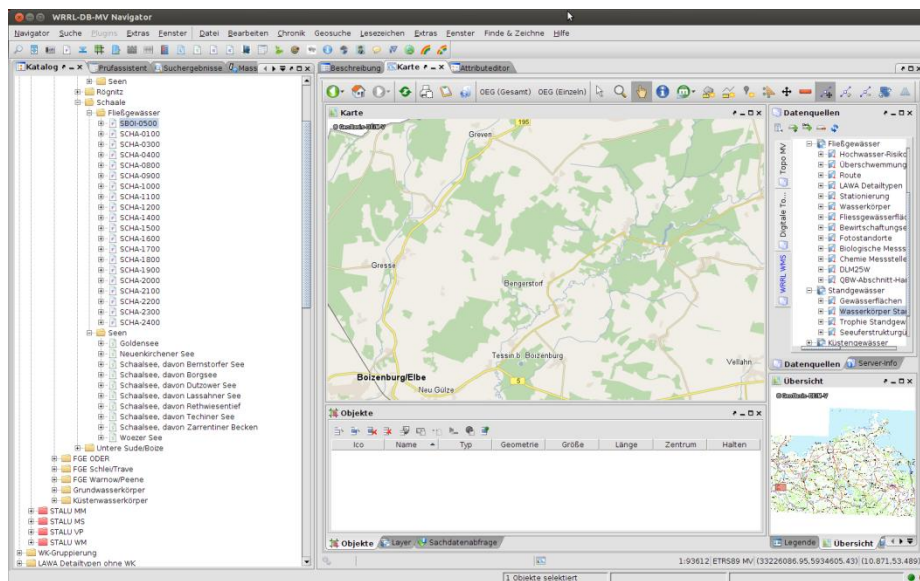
WRRL-DB-MV Navigator

Navigator Suche Plugins Extras Fenster Datei Bearbeiten Chronik Geosuche Lesezeichen Extras Fenster Finde & Zeichne Hilfe

Katalog Prüfassistent Suchergebnisse Mass Beschreibung Karte Attributeditor

Seen
Rögnitz
Schaale
Fließgewässer
SBOI-0500
SCHA-0100
SCHA-0300
SCHA-0400
SCHA-0800
SCHA-0900
SCHA-1000
SCHA-1100
SCHA-1200
SCHA-1400
SCHA-1500
SCHA-1600
SCHA-1700
SCHA-1800
SCHA-1900
SCHA-2000
SCHA-2100
SCHA-2200
SCHA-2300
SCHA-2400
Seen
Goldensee
Neuenkirchener See
Schaalsee, davon Bernstorfer See
Schaalsee, davon Borgsee
Schaalsee, davon Dutzower See
Schaalsee, davon Lassahner See
Schaalsee, davon Rethwiesentief
Schaalsee, davon Techiner See
Schaalsee, davon Zarrentiner Becken
Woezer See
Untere Sude/Boize
FGE ODER
FGE Schlei/Trave
FGE Warnow/Peene
Grundwasserkörper
Küstenwasserkörper
STALU MM
STALU MS
STALU VP
STALU WM
WK-Gruppierung
LAWA Detailtypen ohne WK

OEG (Gesamt) OEG (Einzeln)

Karte
195
Greven
Gresse
Bengerstorf
Tessin b. Boizenburg
Vellahn
Boizenburg/Elbe
Neu Gülze
5

Datenquellen
Topo MV
Digitale To...
WRRL WMS
Fließgewässer
Hochwasser-Risiko
Überschwemmung
Route
LAWA Detailtypen
Stationierung
Wasserkörper
Fliessgewässerfläc
Bewirtschaftungse
Fotostandorte
Biologische Messs
Chemie Messstelle
DLM25W
QBW-Abschnitt-Ha
Standgewässer
Gewässerflächen
Wasserkörper Sta
Trophie Standgew
Seeufer­strukturgü
Küstengewässer
Datenquellen Server-Info

Übersicht

Objekte
| Ico | Name | Typ | Geometrie | Größe | Länge | Zentrum | Halten |
|---|---|---|---|---|---|---|---|

Objekte Layer Sachdatenabfrage
Legende Übersicht

1:93612 ETRS89 MV (33226086.95,5934605.43) (10.871,53.489)
1 Objekte selektiert